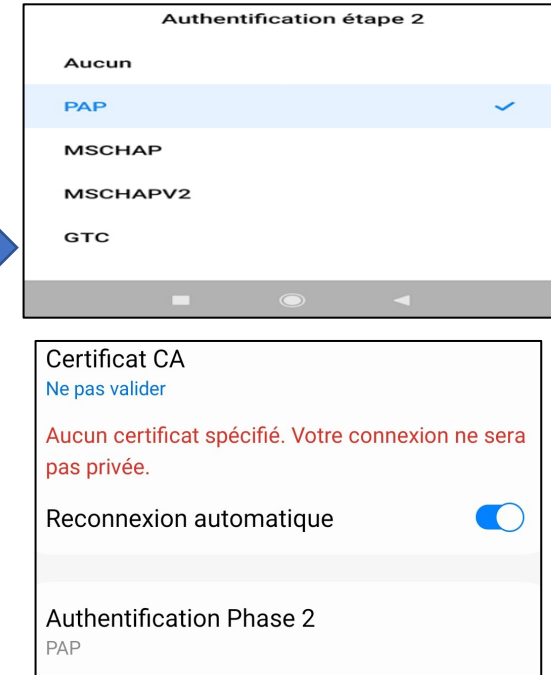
Authentification étape 2

Aucun

PAP

MSCHAP

MSCHAPV2

GTC

Certificat CA
Ne pas valider

Aucun certificat spécifié. Votre connexion ne sera pas privée.

Reconnexion automatique

Authentification Phase 2
PAP